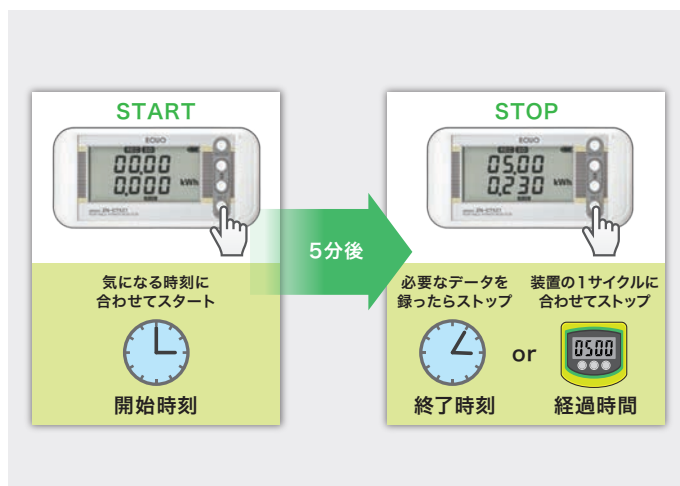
START

ECOLO

00.00
0.000 kWh

ZN-CTX21

気になる時刻に
合わせてスタート

開始時刻

5分後

STOP

ECOLO

05.00
0.230 kWh

ZN-CTX21

必要なデータを
録ったらストップ

装置の1サイクルに
合わせてストップ

or

05.00

終了時刻

経過時間